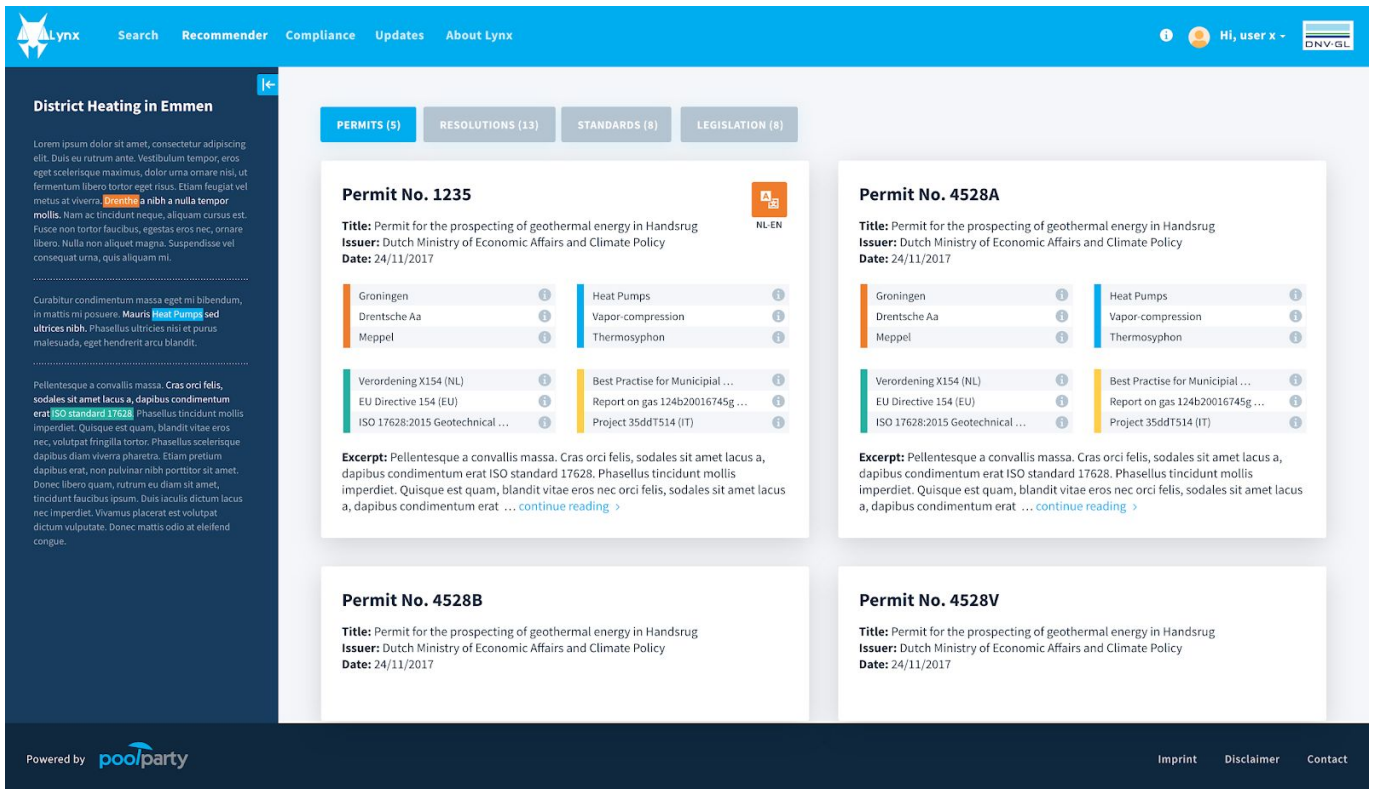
Lynx Search Recommender Compliance Updates About Lynx

Hi, user x

DNV·GL

District Heating in Emmen

Lorem ipsum dolor sit amet, consectetur adipiscing elit. Duis eu rutrum ante. Vestibulum tempor, eros eget scelerisque maximus, dolor urna ornare nisi, ut fermentum libero tortor eget risus. Etiam feugiat vel metus at viverra. Drenthe a nibh a nulla tempor mollis. Nam ac tincidunt neque, aliquam cursus est. Fusce non tortor faucibus, egestas eros nec, ornare libero. Nulla non aliquet magna. Suspendisse vel consequat urna, quis aliquam mi.

Curabitur condimentum massa eget mi bibendum, in mattis mi posuere. Mauris Heat Pumps sed ultrices nibh. Phasellus ultricies nisi et purus malesuada, eget hendrerit arcu blandit.

Pellentesque a convallis massa. Cras orci felis, sodales sit amet lacus a, dapibus condimentum erat ISO standard 17628. Phasellus tincidunt mollis imperdiet. Quisque est quam, blandit vitae eros nec, volutpat fringilla tortor. Phasellus scelerisque dapibus diam viverra pharetra. Etiam pretium dapibus erat, non pulvinar nibh porttitor sit amet. Donec libero quam, rutrum eu diam sit amet, tincidunt faucibus ipsum. Duis iaculis dictum lacus nec imperdiet. Vivamus placerat est volutpat dictum vulputate. Donec mattis odio at eleifend congue.

PERMITS (5) RESOLUTIONS (13) STANDARDS (8) LEGISLATION (8)

Permit No. 1235

NL-EN

Title: Permit for the prospecting of geothermal energy in Handsrug
Issuer: Dutch Ministry of Economic Affairs and Climate Policy
Date: 24/11/2017

Groningen
Drentsche Aa
Meppel

Heat Pumps
Vapor-compression
Thermosyphon

Verordening X154 (NL)
EU Directive 154 (EU)
ISO 17628:2015 Geotechnical ...

Best Practise for Municipial ...
Report on gas 124b20016745g ...
Project 35ddT514 (IT)

Excerpt: Pellentesque a convallis massa. Cras orci felis, sodales sit amet lacus a, dapibus condimentum erat ISO standard 17628. Phasellus tincidunt mollis imperdiet. Quisque est quam, blandit vitae eros nec orci felis, sodales sit amet lacus a, dapibus condimentum erat ... continue reading ›

Permit No. 4528A

Title: Permit for the prospecting of geothermal energy in Handsrug
Issuer: Dutch Ministry of Economic Affairs and Climate Policy
Date: 24/11/2017

Groningen
Drentsche Aa
Meppel

Heat Pumps
Vapor-compression
Thermosyphon

Verordening X154 (NL)
EU Directive 154 (EU)
ISO 17628:2015 Geotechnical ...

Best Practise for Municipial ...
Report on gas 124b20016745g ...
Project 35ddT514 (IT)

Excerpt: Pellentesque a convallis massa. Cras orci felis, sodales sit amet lacus a, dapibus condimentum erat ISO standard 17628. Phasellus tincidunt mollis imperdiet. Quisque est quam, blandit vitae eros nec orci felis, sodales sit amet lacus a, dapibus condimentum erat ... continue reading ›

Permit No. 4528B

Title: Permit for the prospecting of geothermal energy in Handsrug
Issuer: Dutch Ministry of Economic Affairs and Climate Policy
Date: 24/11/2017

Permit No. 4528V

Title: Permit for the prospecting of geothermal energy in Handsrug
Issuer: Dutch Ministry of Economic Affairs and Climate Policy
Date: 24/11/2017

Powered by poolparty

Imprint Disclaimer Contact